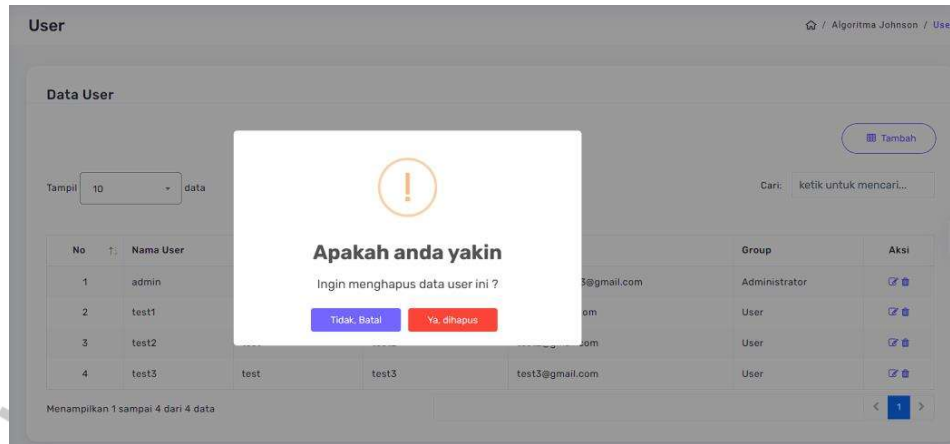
User

Algoritma Johnson / User

Data User

Tambah

Tampil 10 data

Cari: ketik untuk mencari...

| No | Nama User | | | | Group | Aksi |
|---|---|---|---|---|---|---|
| 1 | admin | | | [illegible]3@gmail.com | Administrator | |
| 2 | test1 | | | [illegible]om | User | |
| 3 | test2 | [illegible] | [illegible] | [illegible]om | User | |
| 4 | test3 | test | test3 | test3@gmail.com | User | |

Menampilkan 1 sampai 4 dari 4 data

< 1 >

!

Apakah anda yakin

Ingin menghapus data user ini ?

Tidak, Batal

Ya, dihapus